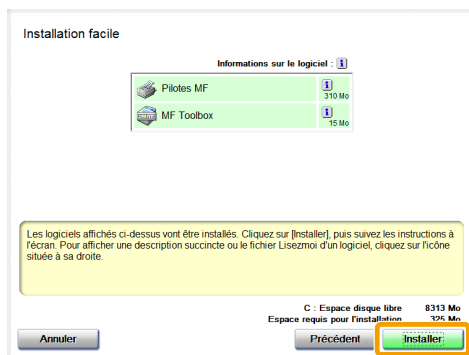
Installation facile

Informations sur le logiciel : i

Pilotes MF
i
310 Mo

MF Toolbox
i
15 Mo

Les logiciels affichés ci-dessus vont être installés. Cliquez sur [Installer], puis suivez les instructions à l'écran. Pour afficher une description succincte ou le fichier Lisezmoi d'un logiciel, cliquez sur l'icône située à sa droite.

C : Espace disque libre 8313 Mo
Espace requis pour l'installation 325 Mo

Annuler

Précédent

Installer